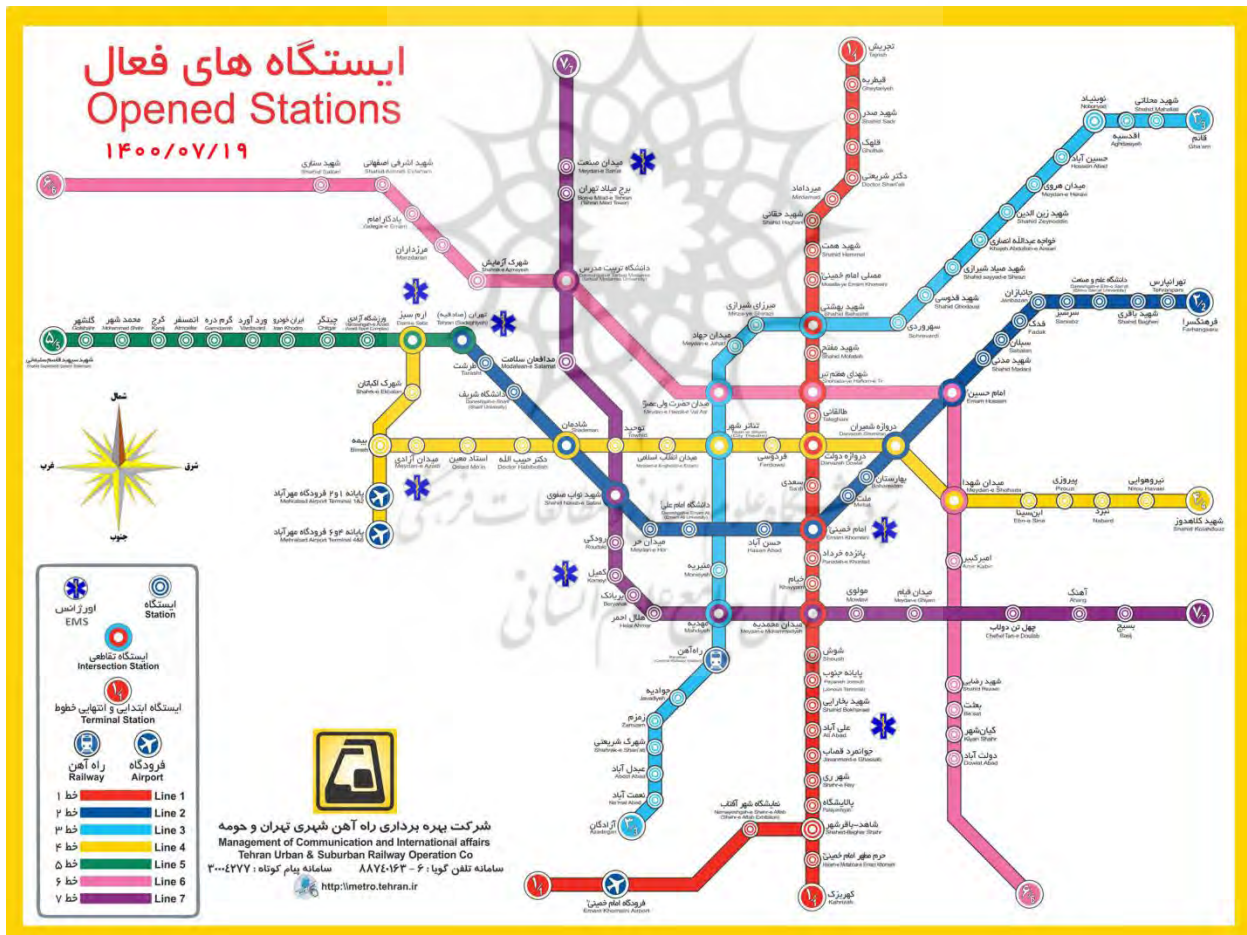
ایستگاه های فعال
Opened Stations
۱۴۰۰/۰۷/۱۹

تجریش
Tajrish
قیطریه
Gheytariyeh
شهید صدر
Shahid Sadr
قلهک
Gholhak
دکتر شریعتی
Doctor Shariati
میرداماد
Mirdamad
شهید حقانی
Shahid Haghani
شهید همت
Shahid Hemmat
مصلی امام خمینی
Mosalla-ye Emam Khomeini
شهید بهشتی
Shahid Beheshti
شهید مفتح
Shahid Mofatteh
شهدای هفتم تیر
Shohada-ye Haftom-e Tir
طالقانی
Taleghani
دروازه دولت
Darvazeh Dowlat
سعدی
Sa'di
امام خمینی
Emam Khomeini
پانزده خرداد
Panzdah-e Khordad
خیام
Khayyam
میدان محمدیه
Meydan-e Mohammadiyeh
شوش
Shoush
پایانه جنوب
Payaneh Jonoub
شهید بخارایی
Shahid Bokharaei
علی آباد
Ali Abad
جوانمرد قصاب
Javanmard-e Ghassab
شهر ری
Shahr-e Rey
پالایشگاه
Palayeshgah
شاهد-باقرشهر
Shahed-Bagher Shahr
حرم مطهر امام خمینی
Haram-e Motahar-e Emam Khomeini
کهریزک
Kahrizak

نوبنیاد
Nobonyad
شهید محلاتی
Shahid Mahallati
اقدسیه
Aghdasiyeh
قائم
Gha'em
حسین آباد
Hossein Abad
میدان هروی
Meydan-e Heravi
شهید زین الدین
Shahid Zeynoddin
خواجه عبدالله انصاری
Khajeh Abdollah-e Ansari
شهید صیاد شیرازی
Shahid Sayyad-e Shirazi
شهید قدوسی
Shahid Ghodousi
سهروردی
Sohrevardi
میرزای شیرازی
Mirza-ye Shirazi
میدان جهاد
Meydan-e Jahad
میدان حضرت ولی عصر
Meydan-e Hazrat-e Vali Asr
تئاتر شهر
Teatr-e Shahr
City Theater
منیریه
Moniriyeh
مهدیه
Mahdiyeh
راه آهن
Rahahan
Central Railway Station
جوادیه
Javadiyeh
زمزم
Zamzam
شهرک شریعتی
Shahrak-e Shari'ati
عبدل آباد
Abdol Abad
نعمت آباد
Ne'mat Abad
آزادگان
Azadegan

دانشگاه علم و صنعت
Daneshgah-e Elm-o Sanat
تهرانپارس
Tehranpars
فرهنگسرا
Farhangsara
شهید باقری
Shahid Bagheri
سرسبز
Sarsabz
جانبازان
Janbazan
فدک
Fadak
سبلان
Sabalan
شهید مدنی
Shahid Madani
امام حسین
Emam Hossein
دروازه شمیران
Darvazeh Shemiran
بهارستان
Baharestan
ملت
Mellat
حسن آباد
Hasan Abad
دانشگاه امام علی
Daneshgah-e Emam Ali
میدان حر
Meydan-e Hor
شهید نواب صفوی
Shahid Navab-e Safavi
شادمان
Shademan
دانشگاه شریف
Daneshgah-e Sharif
طرشت
Tarasht
تهران (صادقیه)
Tehran (Sadeghiyeh)

ارم سبز
Eram-e Sabz
ورزشگاه آزادی
Varzeshgah-e Azadi
چیتگر
Chitgar
ایران خودرو
Iran Khodro
وردآورد
Vardavard
گرمدره
Garmdarreh
اتمسفر
Atmosfer
کرج
Karaj
محمد شهر
Mohammad Shahr
گلشهر
Golshahr
شهید سپهبد قاسم سلیمانی
Shahid Sepahbod Qasem Soleimani

شهرک اکباتان
Shahrak-e Ekbatan
بیمه
Bimeh
میدان آزادی
Meydan-e Azadi
استاد معین
Ostad Mo'in
دکتر حبیب الله
Doctor Habibollah
میدان انقلاب اسلامی
Meydan-e Enghelab-e Eslami
توحید
Towhid
فردوسی
Ferdowsi
میدان شهدا
Meydan-e Shohada
امیر کبیر
Amir Kabir
ابن سینا
Ebn-e Sina
پیروزی
Pirouzi
نبرد
Nabard
نیروهوایی
Niroo Havaei
شهید کلاهدوز
Shahid Kolahdouz
پایانه ۱و۲ فرودگاه مهرآباد
Mehrabad Airport Terminal 1&2
پایانه ۴و۶ فرودگاه مهرآباد
Mehrabad Airport Terminal 4&6

شهید ستاری
Shahid Sattari
شهید اشرفی اصفهانی
Shahid Ashrafi Esfahani
یادگار امام
Yadegar-e Emam
مرزداران
Marzdaran
شهرک آزمایش
Shahrak-e Azmayesh
دانشگاه تربیت مدرس
Daneshgah-e Tarbiat Modares
مدافعان سلامت
Modafean-e Salamat
شهید رضایی
Shahid Rezaei
بعثت
Be'sat
کیانشهر
Kianshahr
دولت آباد
Dowlat Abad

میدان صنعت
Meydan-e Sanat
برج میلاد تهران
Borj-e Milad-e Tehran
(Tehran Milad Tower)
رودکی
Roudaki
کمیل
Komeil
برانکا
Boryanak
هلال احمر
Helal Ahmar
مولوی
Molavi
میدان قیام
Meydan-e Ghiyam
چهل تن دولاب
Chehel Tan-e Doulab
آهنگ
Ahang
بسیج
Basij

نمایشگاه شهر آفتاب
Namayeshgah-e Shahr-e Aftab
فرودگاه امام خمینی
Emam Khomeini Airport

شمال
شرق
غرب
جنوب

اورژانس
EMS
ایستگاه
Station
ایستگاه تقاطعی
Intersection Station
ایستگاه ابتدایی و انتهایی خطوط
Terminal Station
راه آهن
Railway
فرودگاه
Airport
خط ۱ Line 1
خط ۲ Line 2
خط ۳ Line 3
خط ۴ Line 4
خط ۵ Line 5
خط ۶ Line 6
خط ۷ Line 7

شرکت بهره برداری راه آهن شهری تهران و حومه
Management of Communication and International affairs
Tehran Urban & Suburban Railway Operation Co
سامانه تلفن گویا : ۶ - ۸۸۷۴۰۱۶۳ سامانه پیام کوتاه : ۳۰۰۰۴۲۷۷
http:\\metro.tehran.ir